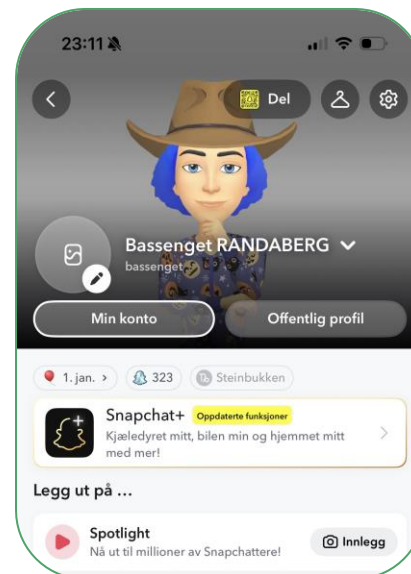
23:11

Del

Bassenget RANDABERG

bassenget

Min konto

Offentlig profil

1. jan. >

323

Steinbukken

Snapchat+ Oppdaterte funksjoner

Kjæledyret mitt, bilen min og hjemmet mitt med mer!

Legg ut på ...

Spotlight

Nå ut til millioner av Snapchattere!

Innlegg